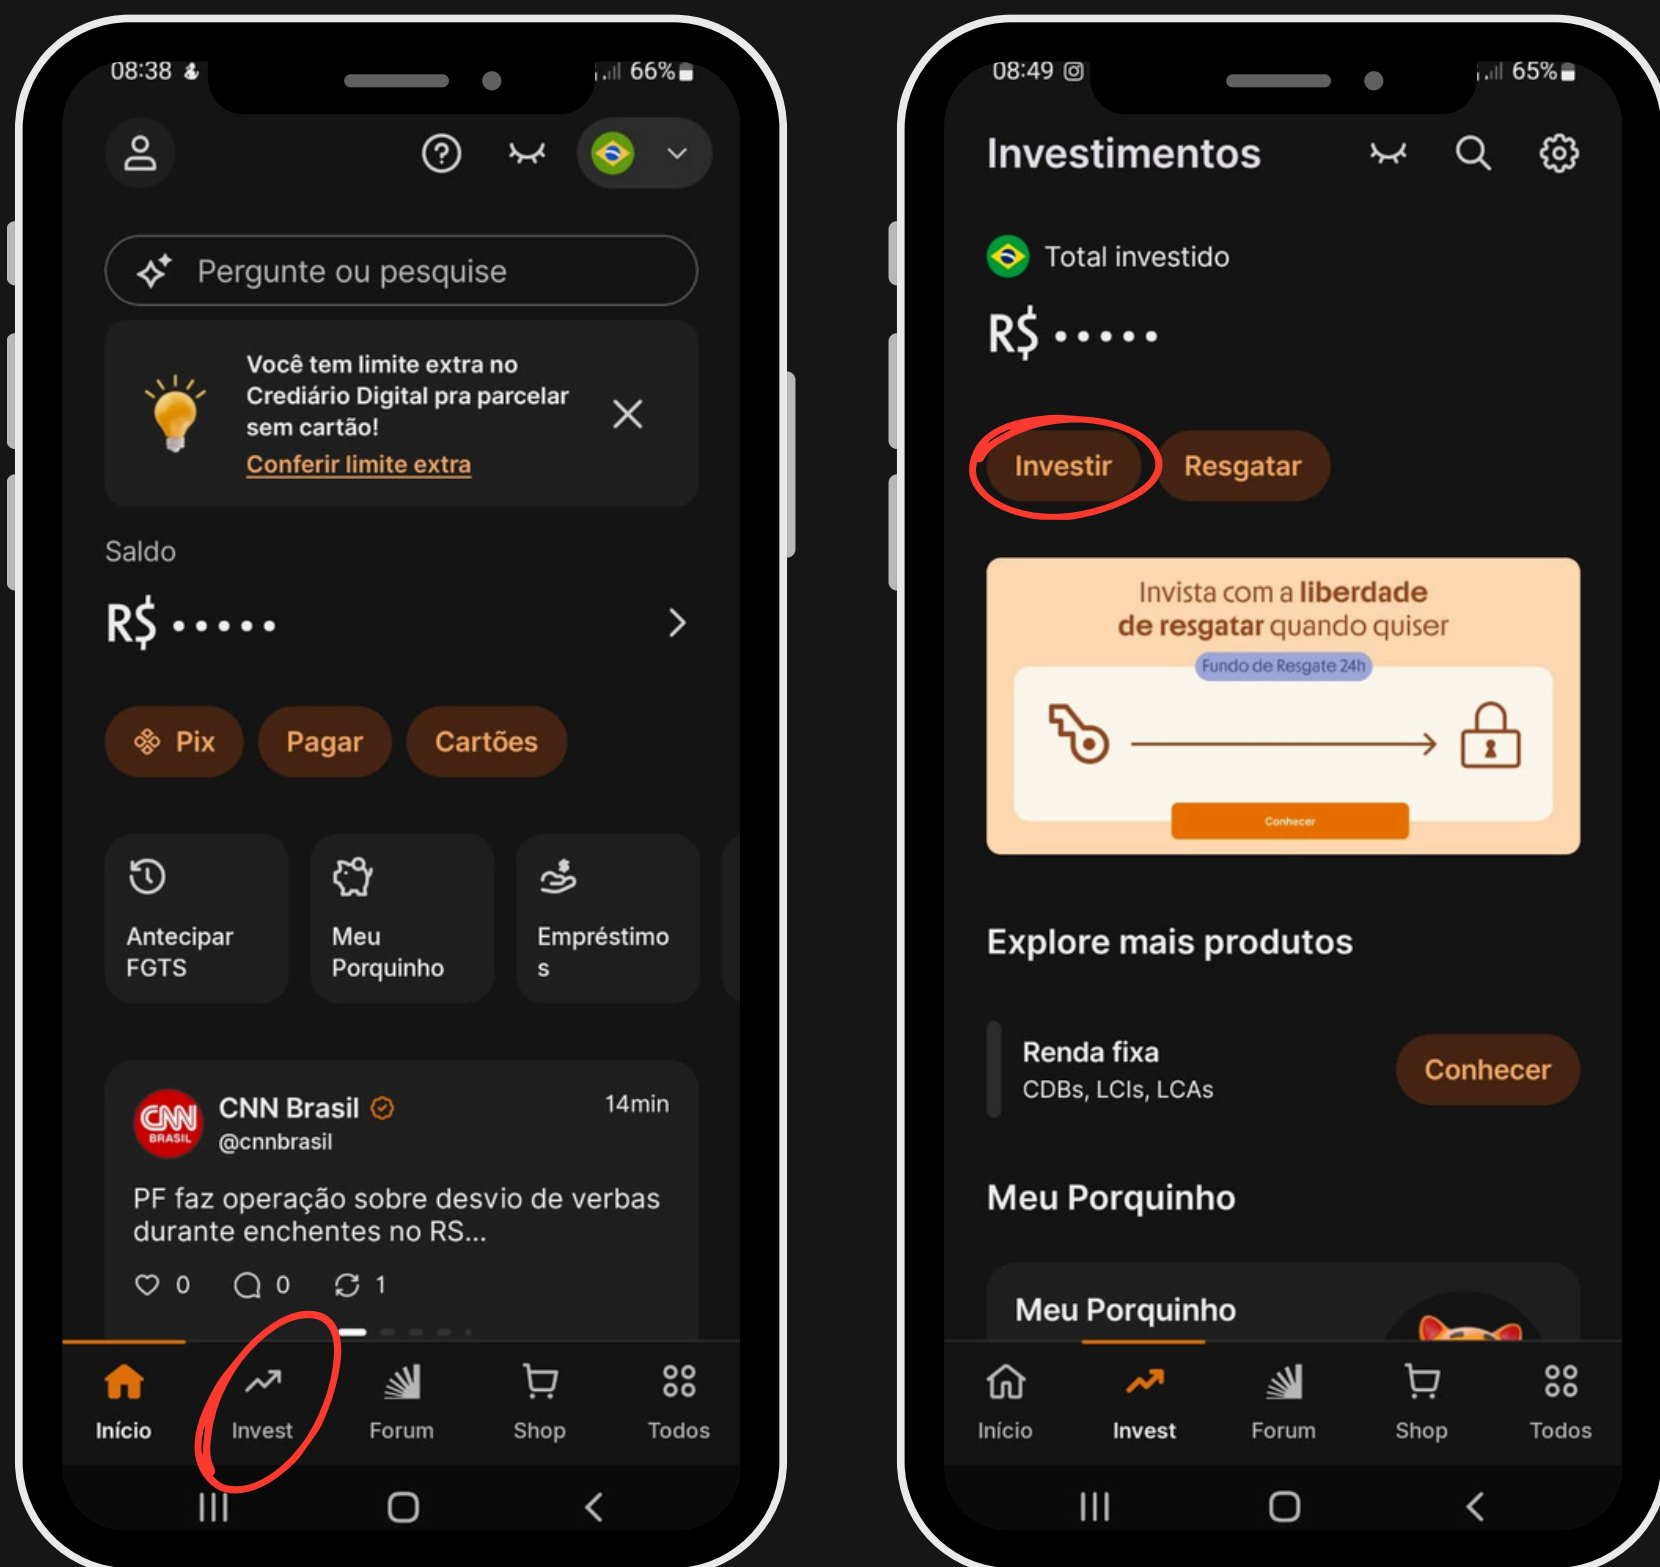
08:38 66%

Pergunte ou pesquise

Você tem limite extra no Crediário Digital pra parcelar sem cartão!
Conferir limite extra

Saldo
R$ •••••

Pix
Pagar
Cartões

Antecipar FGTS
Meu Porquinho
Empréstimos

CNN Brasil
@cnnbrasil
14min
PF faz operação sobre desvio de verbas durante enchentes no RS...
0 0 1

Início
Invest
Forum
Shop
Todos

08:49 65%

Investimentos

Total investido
R$ •••••

Investir
Resgatar

Invista com a liberdade de resgatar quando quiser
Fundo de Resgate 24h
Conhecer

Explore mais produtos

Renda fixa
CDBs, LCIs, LCAs
Conhecer

Meu Porquinho

Meu Porquinho

Início
Invest
Forum
Shop
Todos